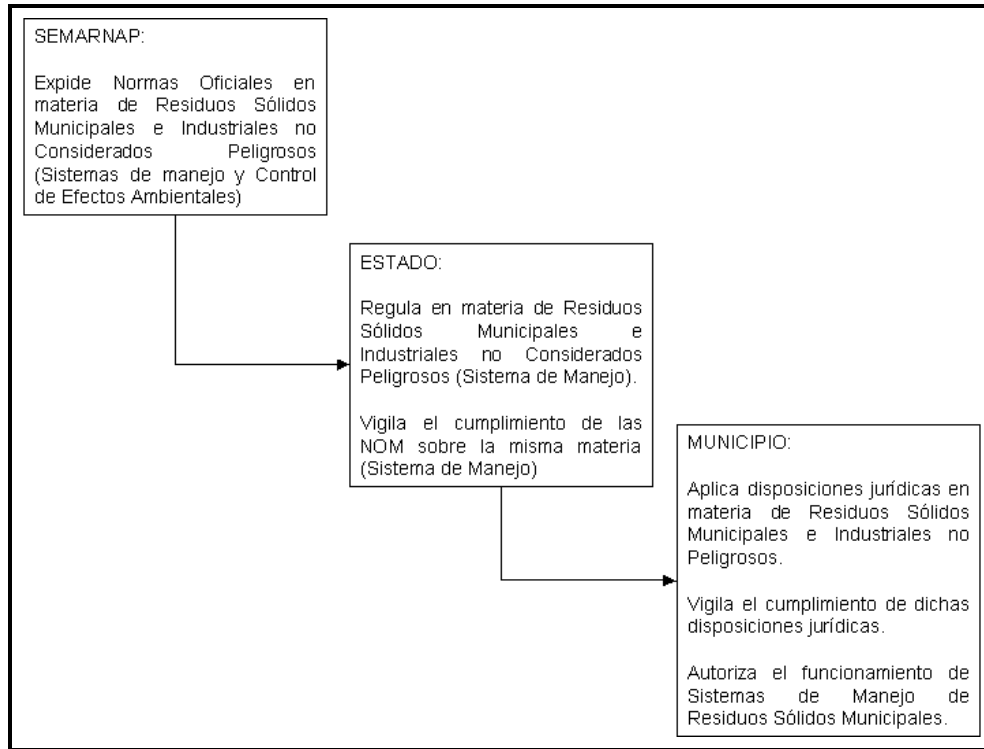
SEMARNAP:

Expide Normas Oficiales en materia de Residuos Sólidos Municipales e Industriales no Considerados Peligrosos (Sistemas de manejo y Control de Efectos Ambientales)

ESTADO:

Regula en materia de Residuos Sólidos Municipales e Industriales no Considerados Peligrosos (Sistema de Manejo).

Vigila el cumplimiento de las NOM sobre la misma materia (Sistema de Manejo)

MUNICIPIO:

Aplica disposiciones jurídicas en materia de Residuos Sólidos Municipales e Industriales no Peligrosos.

Vigila el cumplimiento de dichas disposiciones jurídicas.

Autoriza el funcionamiento de Sistemas de Manejo de Residuos Sólidos Municipales.